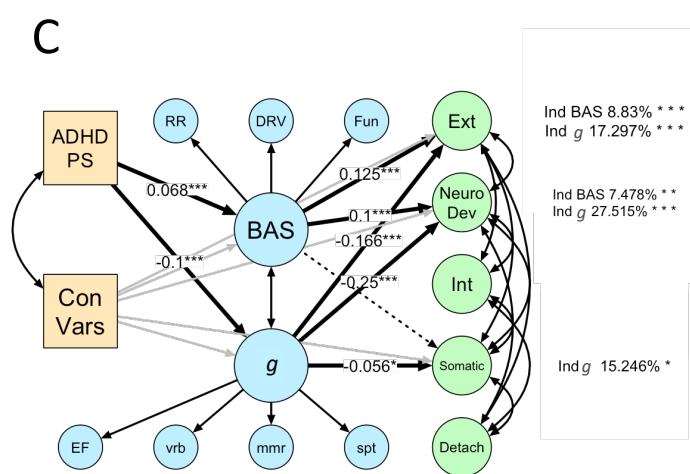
C

ADHD PS

Con Vars

RR

DRV

Fun

BAS

$g$

EF

vrb

mmr

spt

0.068***

-0.1***

0.125***

-0.1***

-0.166***

-0.25***

-0.056*

Ext

Neuro Dev

Int

Somatic

Detach

Ind BAS 8.83% * * *
Ind $g$ 17.297% * * *

Ind BAS 7.478% * *
Ind $g$ 27.515% * * *

Ind $g$ 15.246% *